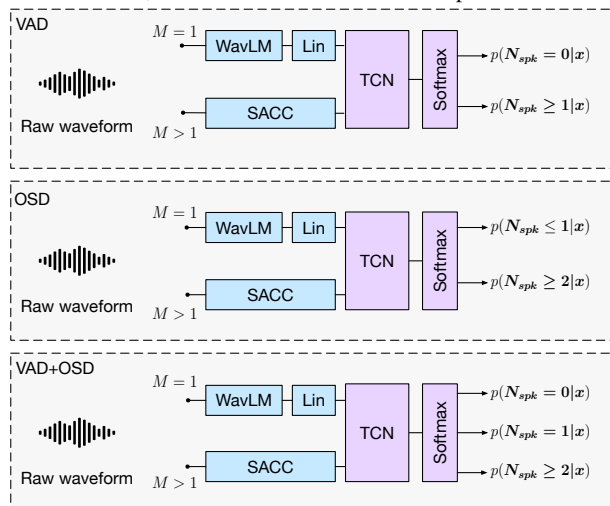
VAD

$M = 1$

WavLM

Lin

TCN

Softmax

$p(\boldsymbol{N_{spk}} = \boldsymbol{0}|\boldsymbol{x})$

$p(\boldsymbol{N_{spk}} \geq \boldsymbol{1}|\boldsymbol{x})$

Raw waveform

SACC

$M > 1$

OSD

$M = 1$

WavLM

Lin

TCN

Softmax

$p(\boldsymbol{N_{spk}} \leq \boldsymbol{1}|\boldsymbol{x})$

$p(\boldsymbol{N_{spk}} \geq \boldsymbol{2}|\boldsymbol{x})$

Raw waveform

SACC

$M > 1$

VAD+OSD

$M = 1$

WavLM

Lin

TCN

Softmax

$p(\boldsymbol{N_{spk}} = \boldsymbol{0}|\boldsymbol{x})$

$p(\boldsymbol{N_{spk}} = \boldsymbol{1}|\boldsymbol{x})$

$p(\boldsymbol{N_{spk}} \geq \boldsymbol{2}|\boldsymbol{x})$

Raw waveform

SACC

$M > 1$